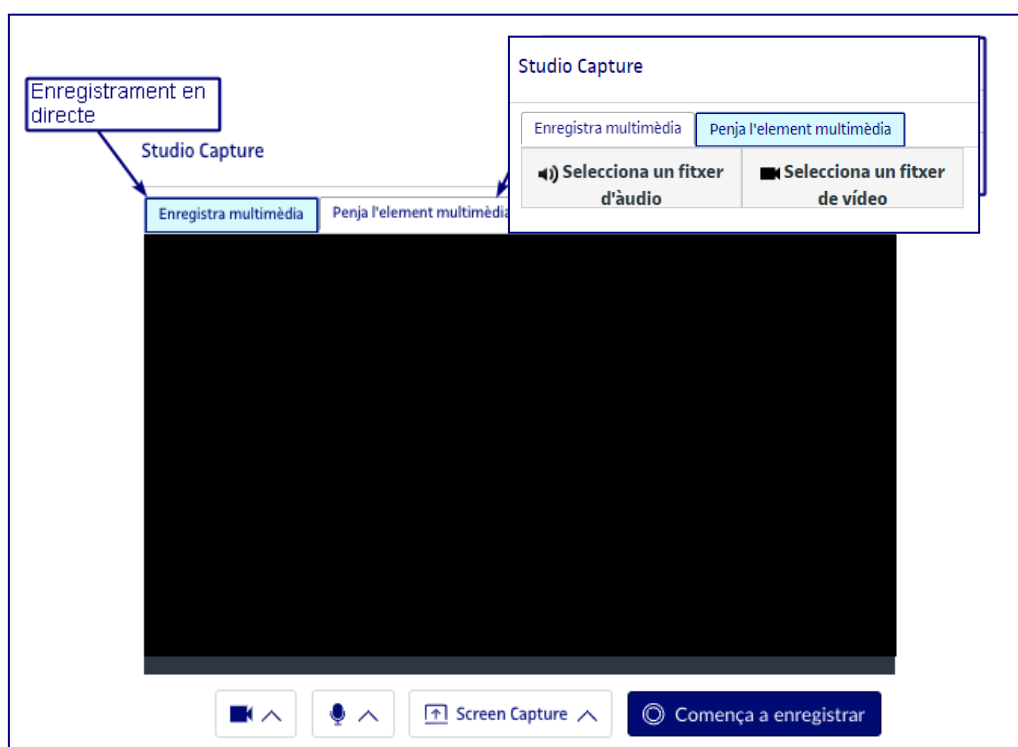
Enregistrament en directe

Studio Capture

Enregistra multimèdia

Penja l'element multimèdia

Studio Capture

Enregistra multimèdia

Penja l'element multimèdia

Selecciona un fitxer d'àudio

Selecciona un fitxer de vídeo

Screen Capture

Comença a enregistrar